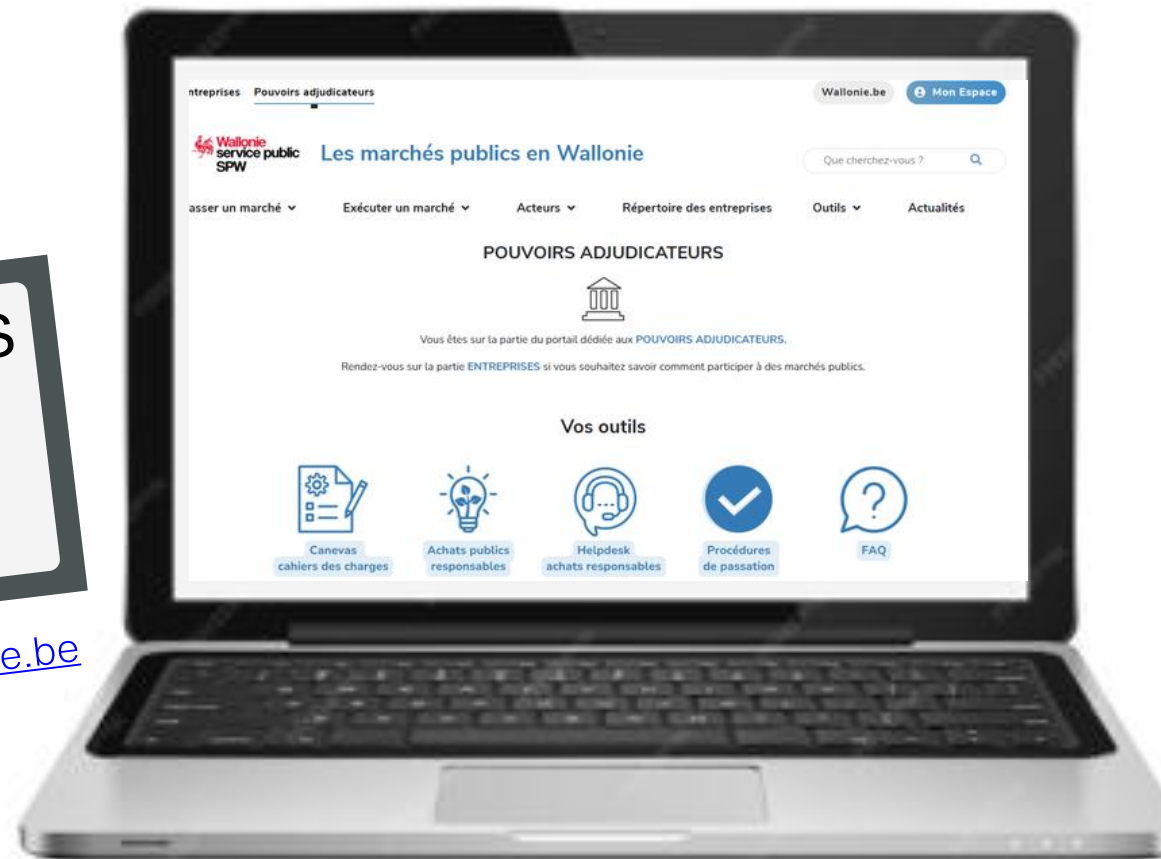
S

e.be

ntreprises Pouvoirs adjudicateurs

Wallonie.be Mon Espace

Wallonie service public SPW

Les marchés publics en Wallonie

Que cherchez-vous ?

asser un marché Exécuter un marché Acteurs Répertoire des entreprises Outils Actualités

POUVOIRS ADJUDICATEURS

Vous êtes sur la partie du portail dédiée aux POUVOIRS ADJUDICATEURS.

Rendez-vous sur la partie ENTREPRISES si vous souhaitez savoir comment participer à des marchés publics.

Vos outils

Canevas cahiers des charges

Achats publics responsables

Helpdesk achats responsables

Procédures de passation

FAQ